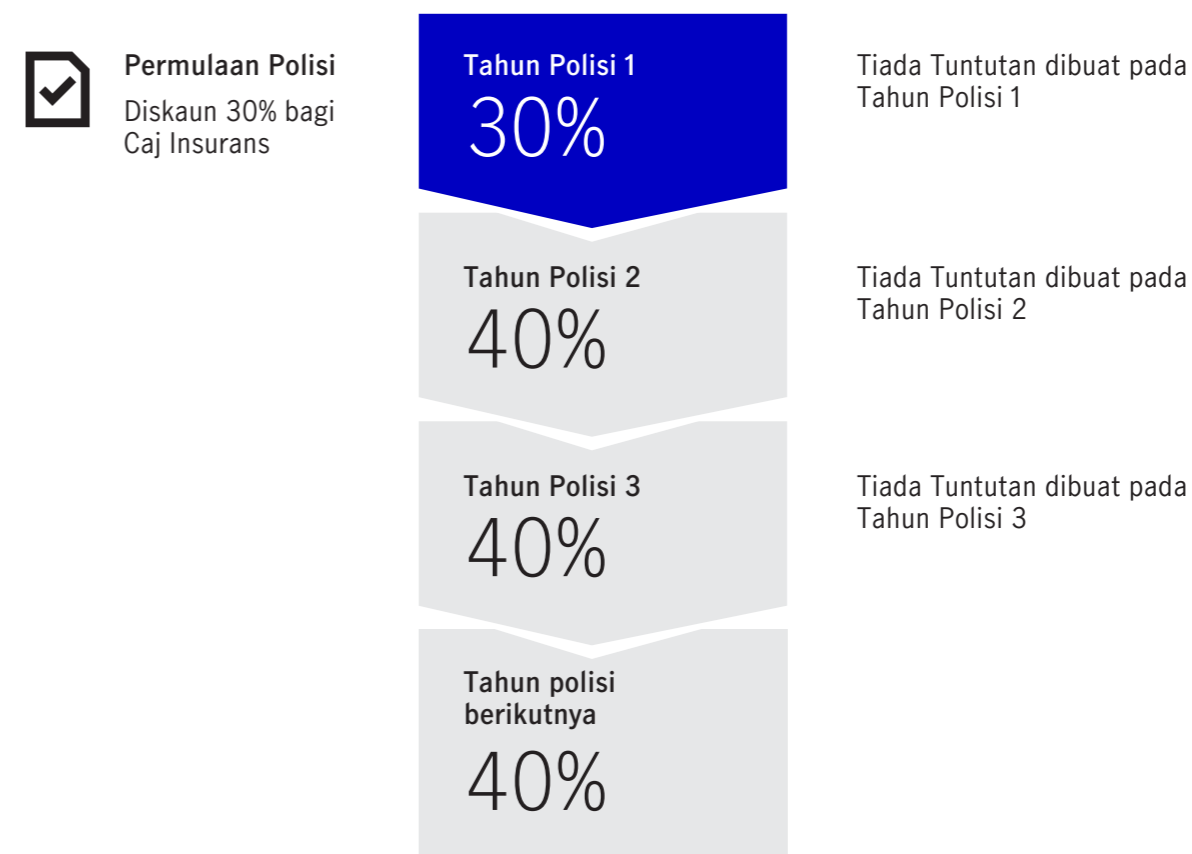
Permulaan Polisi

Diskaun 30% bagi Caj Insurans

Tahun Polisi 1
30%

Tiada Tuntutan dibuat pada Tahun Polisi 1

Tahun Polisi 2
40%

Tiada Tuntutan dibuat pada Tahun Polisi 2

Tahun Polisi 3
40%

Tiada Tuntutan dibuat pada Tahun Polisi 3

Tahun polisi berikutnya
40%